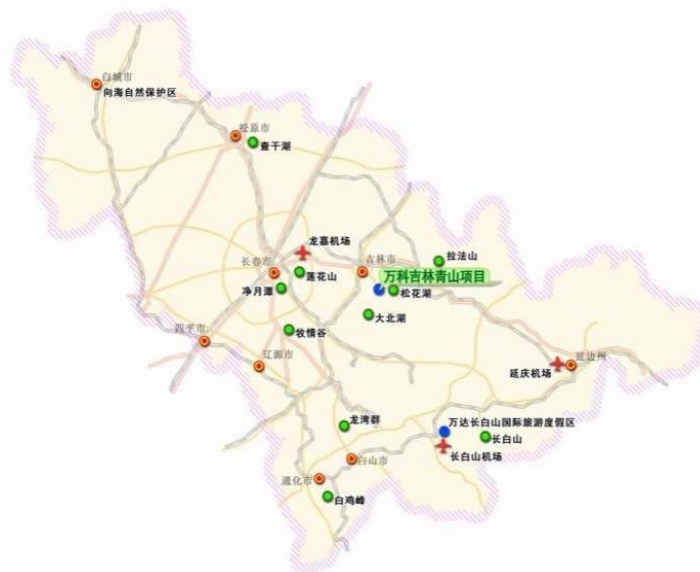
白城市
向海自然保护区
松原市
查干湖
龙嘉机场
吉林市
拉法山
长春市
莲花山
万科吉林青山项目
净月潭
松花湖
大北湖
四平市
牧情谷
辽源市
延边州
延庆机场
龙湾群
万达长白山国际旅游度假区
长白山
白山市
长白山机场
通化市
白鸡峰